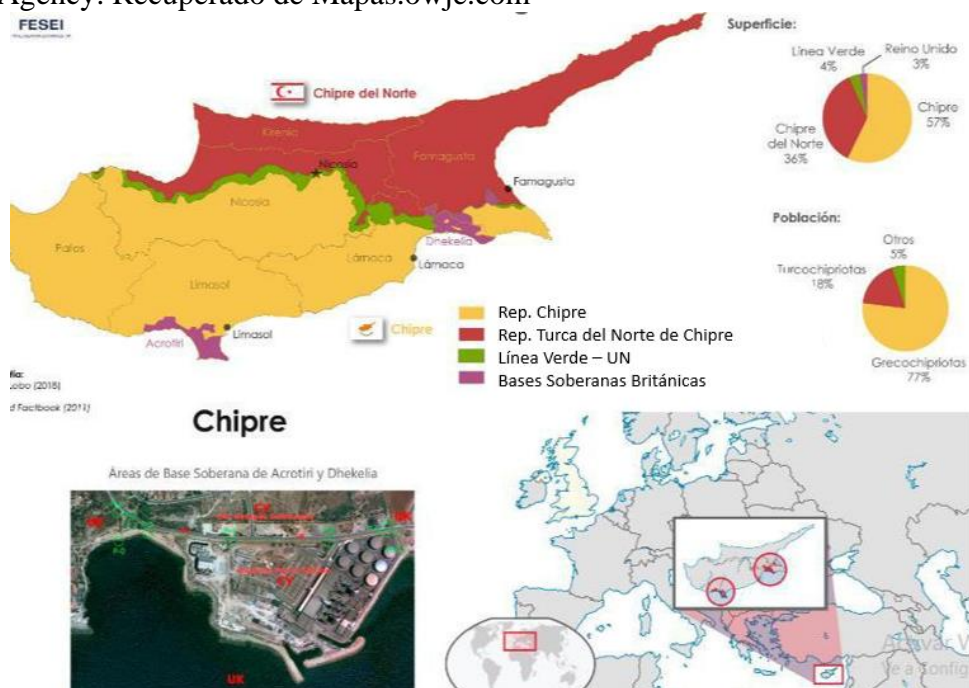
Agency. Recuperado de Mapas.owje.com

FESEI

Chipre del Norte

Kirenia

Nicosia

Famagusta

Famagusta

Nicosia

Dhekelia

Pafos

Lárnaca

Lárnaca

Limasol

Limasol

Acrotiri

Chipre

Rep. Chipre
Rep. Turca del Norte de Chipre
Línea Verde – UN
Bases Soberanas Británicas

Superficie:

Línea Verde 4%

Reino Unido 3%

Chipre 57%

Chipre del Norte 36%

Población:

Otros 5%

Turcochipriotas 18%

Grecochipriotas 77%

fía:
Lobo (2018)
d Factbook (2017)

Chipre

Áreas de Base Soberana de Acrotiri y Dhekelia

UK

Activar W
Ve a Config